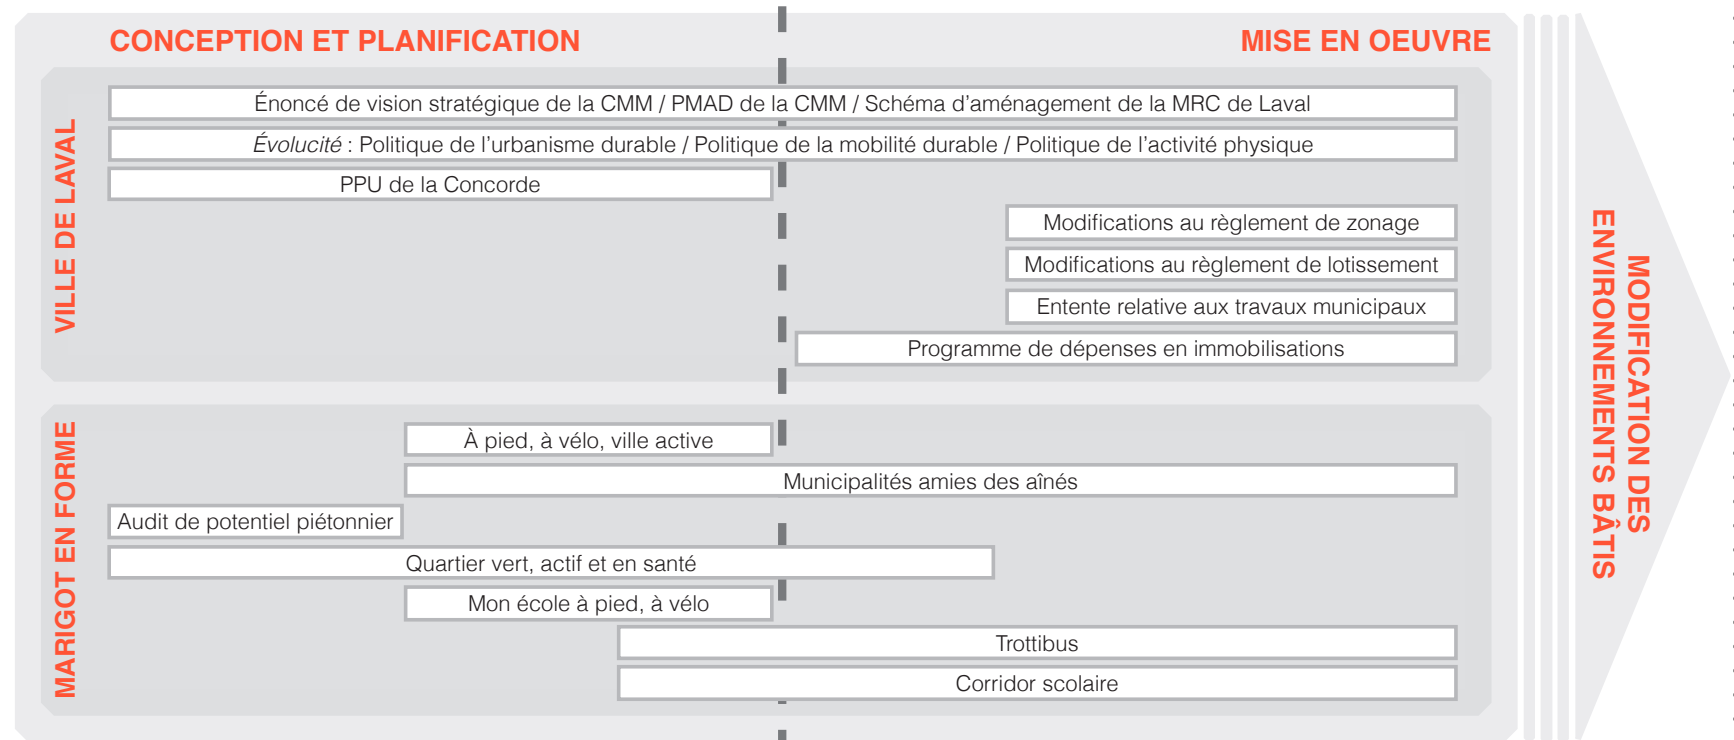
CONCEPTION ET PLANIFICATION

MISE EN OEUVRE

VILLE DE LAVAL

Énoncé de vision stratégique de la CMM / PMAD de la CMM / Schéma d'aménagement de la MRC de Laval

*Évolucité* : Politique de l'urbanisme durable / Politique de la mobilité durable / Politique de l'activité physique

PPU de la Concorde

Modifications au règlement de zonage

Modifications au règlement de lotissement

Entente relative aux travaux municipaux

Programme de dépenses en immobilisations

MARIGOT EN FORME

À pied, à vélo, ville active

Municipalités amies des aînés

Audit de potentiel piétonnier

Quartier vert, actif et en santé

Mon école à pied, à vélo

Trottibus

Corridor scolaire

MODIFICATION DES ENVIRONNEMENTS BÂTIS